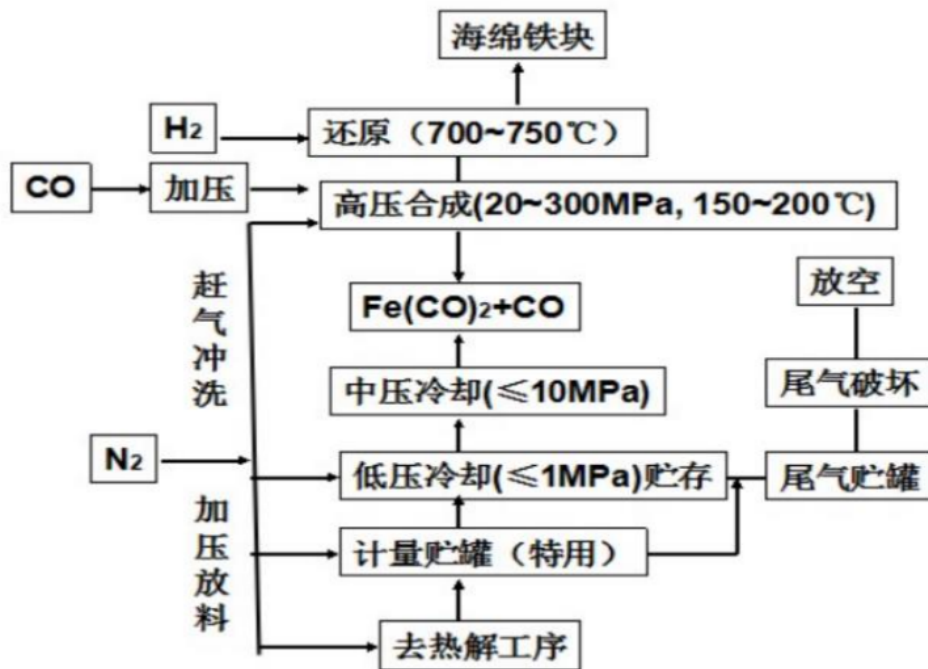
海绵铁块

$H_2$

还原（700~750℃）

CO

加压

高压合成(20~300MPa, 150~200℃)

赶气冲洗

$Fe(CO)_2$+CO

放空

中压冷却(≤10MPa)

尾气破坏

$N_2$

低压冷却(≤1MPa)贮存

尾气贮罐

加压放料

计量贮罐（特用）

去热解工序